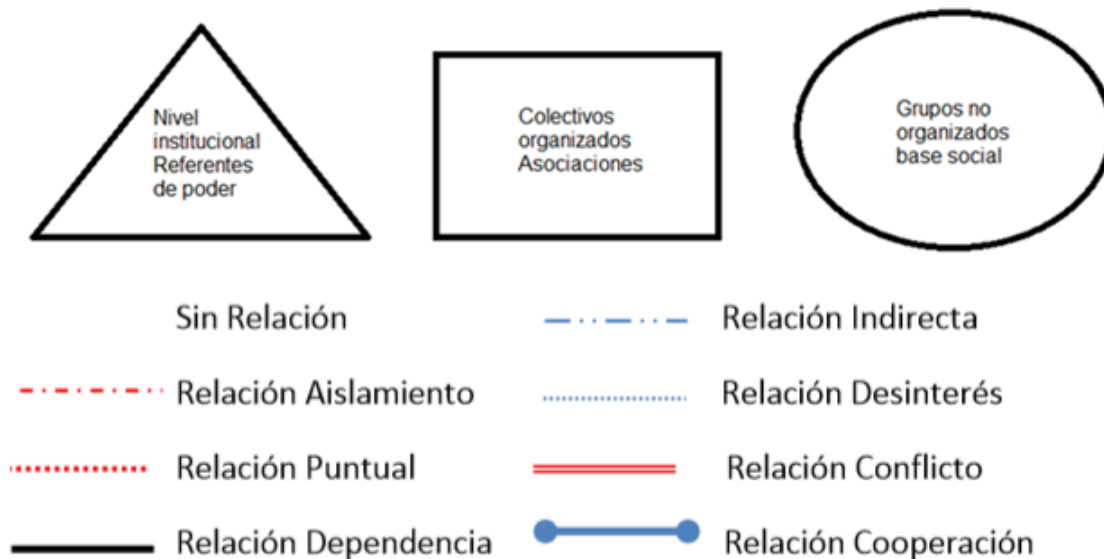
Nivel institucional Referentes de poder

Colectivos organizados Asociaciones

Grupos no organizados base social

Sin Relación

Relación Indirecta

Relación Aislamiento

Relación Desinterés

Relación Puntual

Relación Conflicto

Relación Dependencia

Relación Cooperación